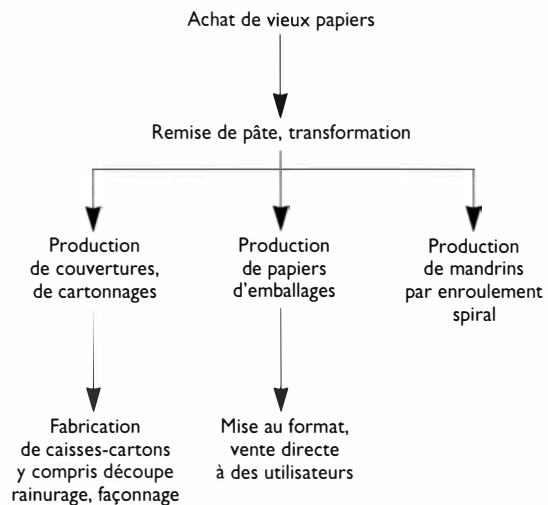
Achat de vieux papiers

Remise de pâte, transformation

Production de couvertures, de cartonnages

Production de papiers d'emballages

Production de mandrins par enroulement spiral

Fabrication de caisses-cartons y compris découpe rainurage, façonnage

Mise au format, vente directe à des utilisateurs